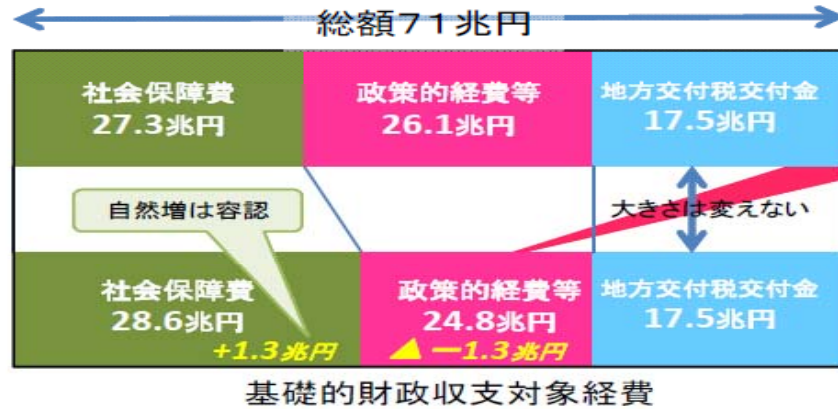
総額71兆円

社会保障費
27.3兆円

政策的経費等
26.1兆円

地方交付税交付金
17.5兆円

自然増は容認

大きさは変えない

社会保障費
28.6兆円
+1.3兆円

政策的経費等
24.8兆円
▲ー1.3兆円

地方交付税交付金
17.5兆円

基礎的財政収支対象経費